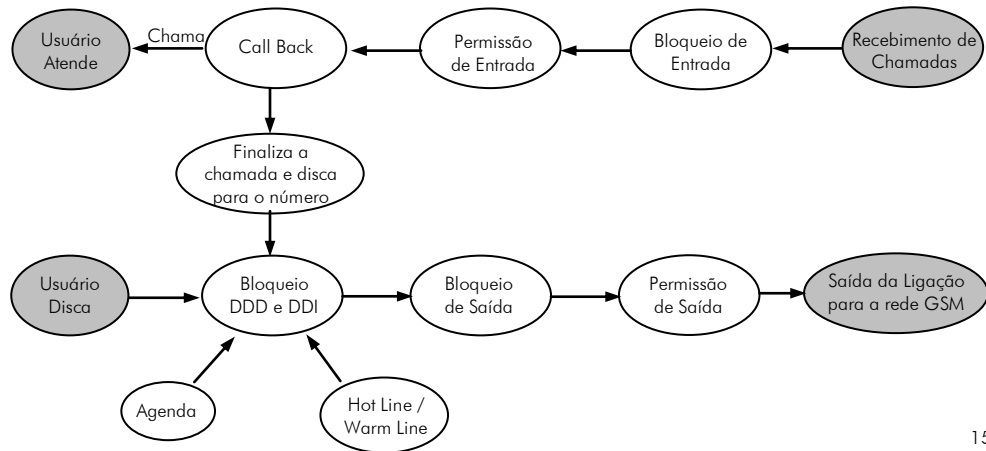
Usuário Atende

Chama

Call Back

Permissão de Entrada

Bloqueio de Entrada

Recebimento de Chamadas

Finaliza a chamada e disca para o número

Usuário Disca

Bloqueio DDD e DDI

Bloqueio de Saída

Permissão de Saída

Saída da Ligação para a rede GSM

Agenda

Hot Line / Warm Line

15